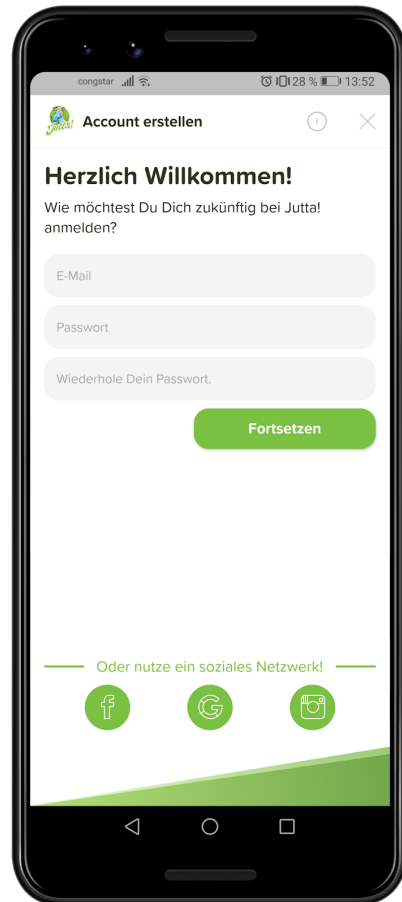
congstar 28 % 13:52

Jutta!

Account erstellen

Herzlich Willkommen!

Wie möchtest Du Dich zukünftig bei Jutta! anmelden?

E-Mail

Passwort

Wiederhole Dein Passwort.

Fortsetzen

Oder nutze ein soziales Netzwerk!